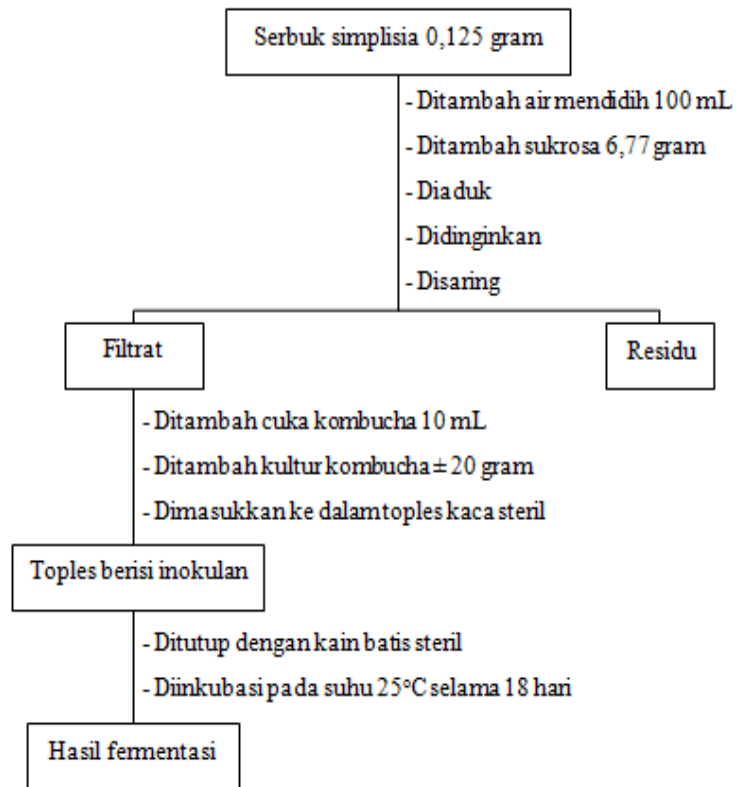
Serbuk simplisia 0,125 gram

- Ditambah air mendidih 100 mL
- Ditambah sukrosa 6,77 gram
- Diaduk
- Didinginkan
- Disaring

Filtrat

Residu

- Ditambah cuka kombucha 10 mL
- Ditambah kultur kombucha ± 20 gram
- Dimasukkan ke dalam toples kaca steril

Toples berisi inokulan

- Ditutup dengan kain batis steril
- Diinkubasi pada suhu 25°C selama 18 hari

Hasil fermentasi